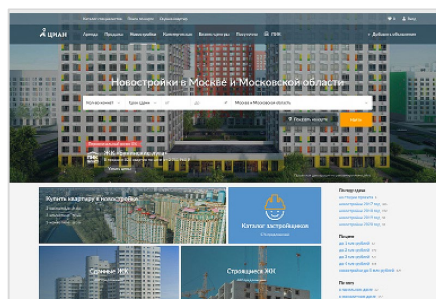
ЦИАН

Аренда Продажа Новостройки Коммерческая Ипотека ПИК

Новостройки в Москве и Московской области

Москва и Московская область

Найти

Показать на карте

Купить квартиру в новостройке

Каталог застройщиков

Сданные ЖК

Строящиеся ЖК

По году сдачи

По цене

По сроку

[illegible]